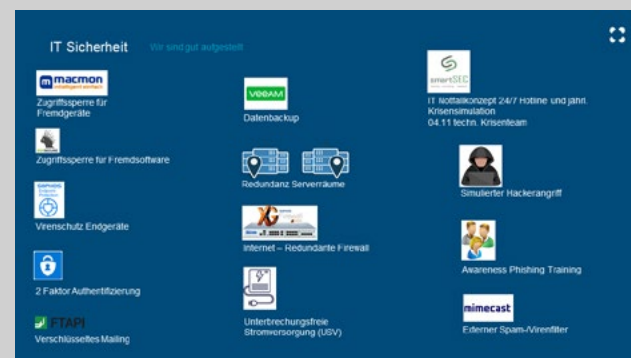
IT Sicherheit Wir sind gut aufgestellt

macmon intelligent einfach
Zugriffssperre für Fremdgeräte

Zugriffssperre für Fremdsoftware

SOPHOS
Virenschutz Endgeräte

2 Faktor Authentifizierung

FTAPI
Verschlüsseltes Mailing

VEEAM
Datenbackup

Redundanz Serverräume

XG
Internet – Redundante Firewall

Unterbrechungsfreie Stromversorgung (USV)

smartSEC
IT Notfallkonzept 24/7 Hotline und jährl. Krisensimulation
04.11 techn. Krisenteam

Simulierter Hackerangriff

Awareness Phishing Training

mimecast
Externer Spam-/Virenfilter